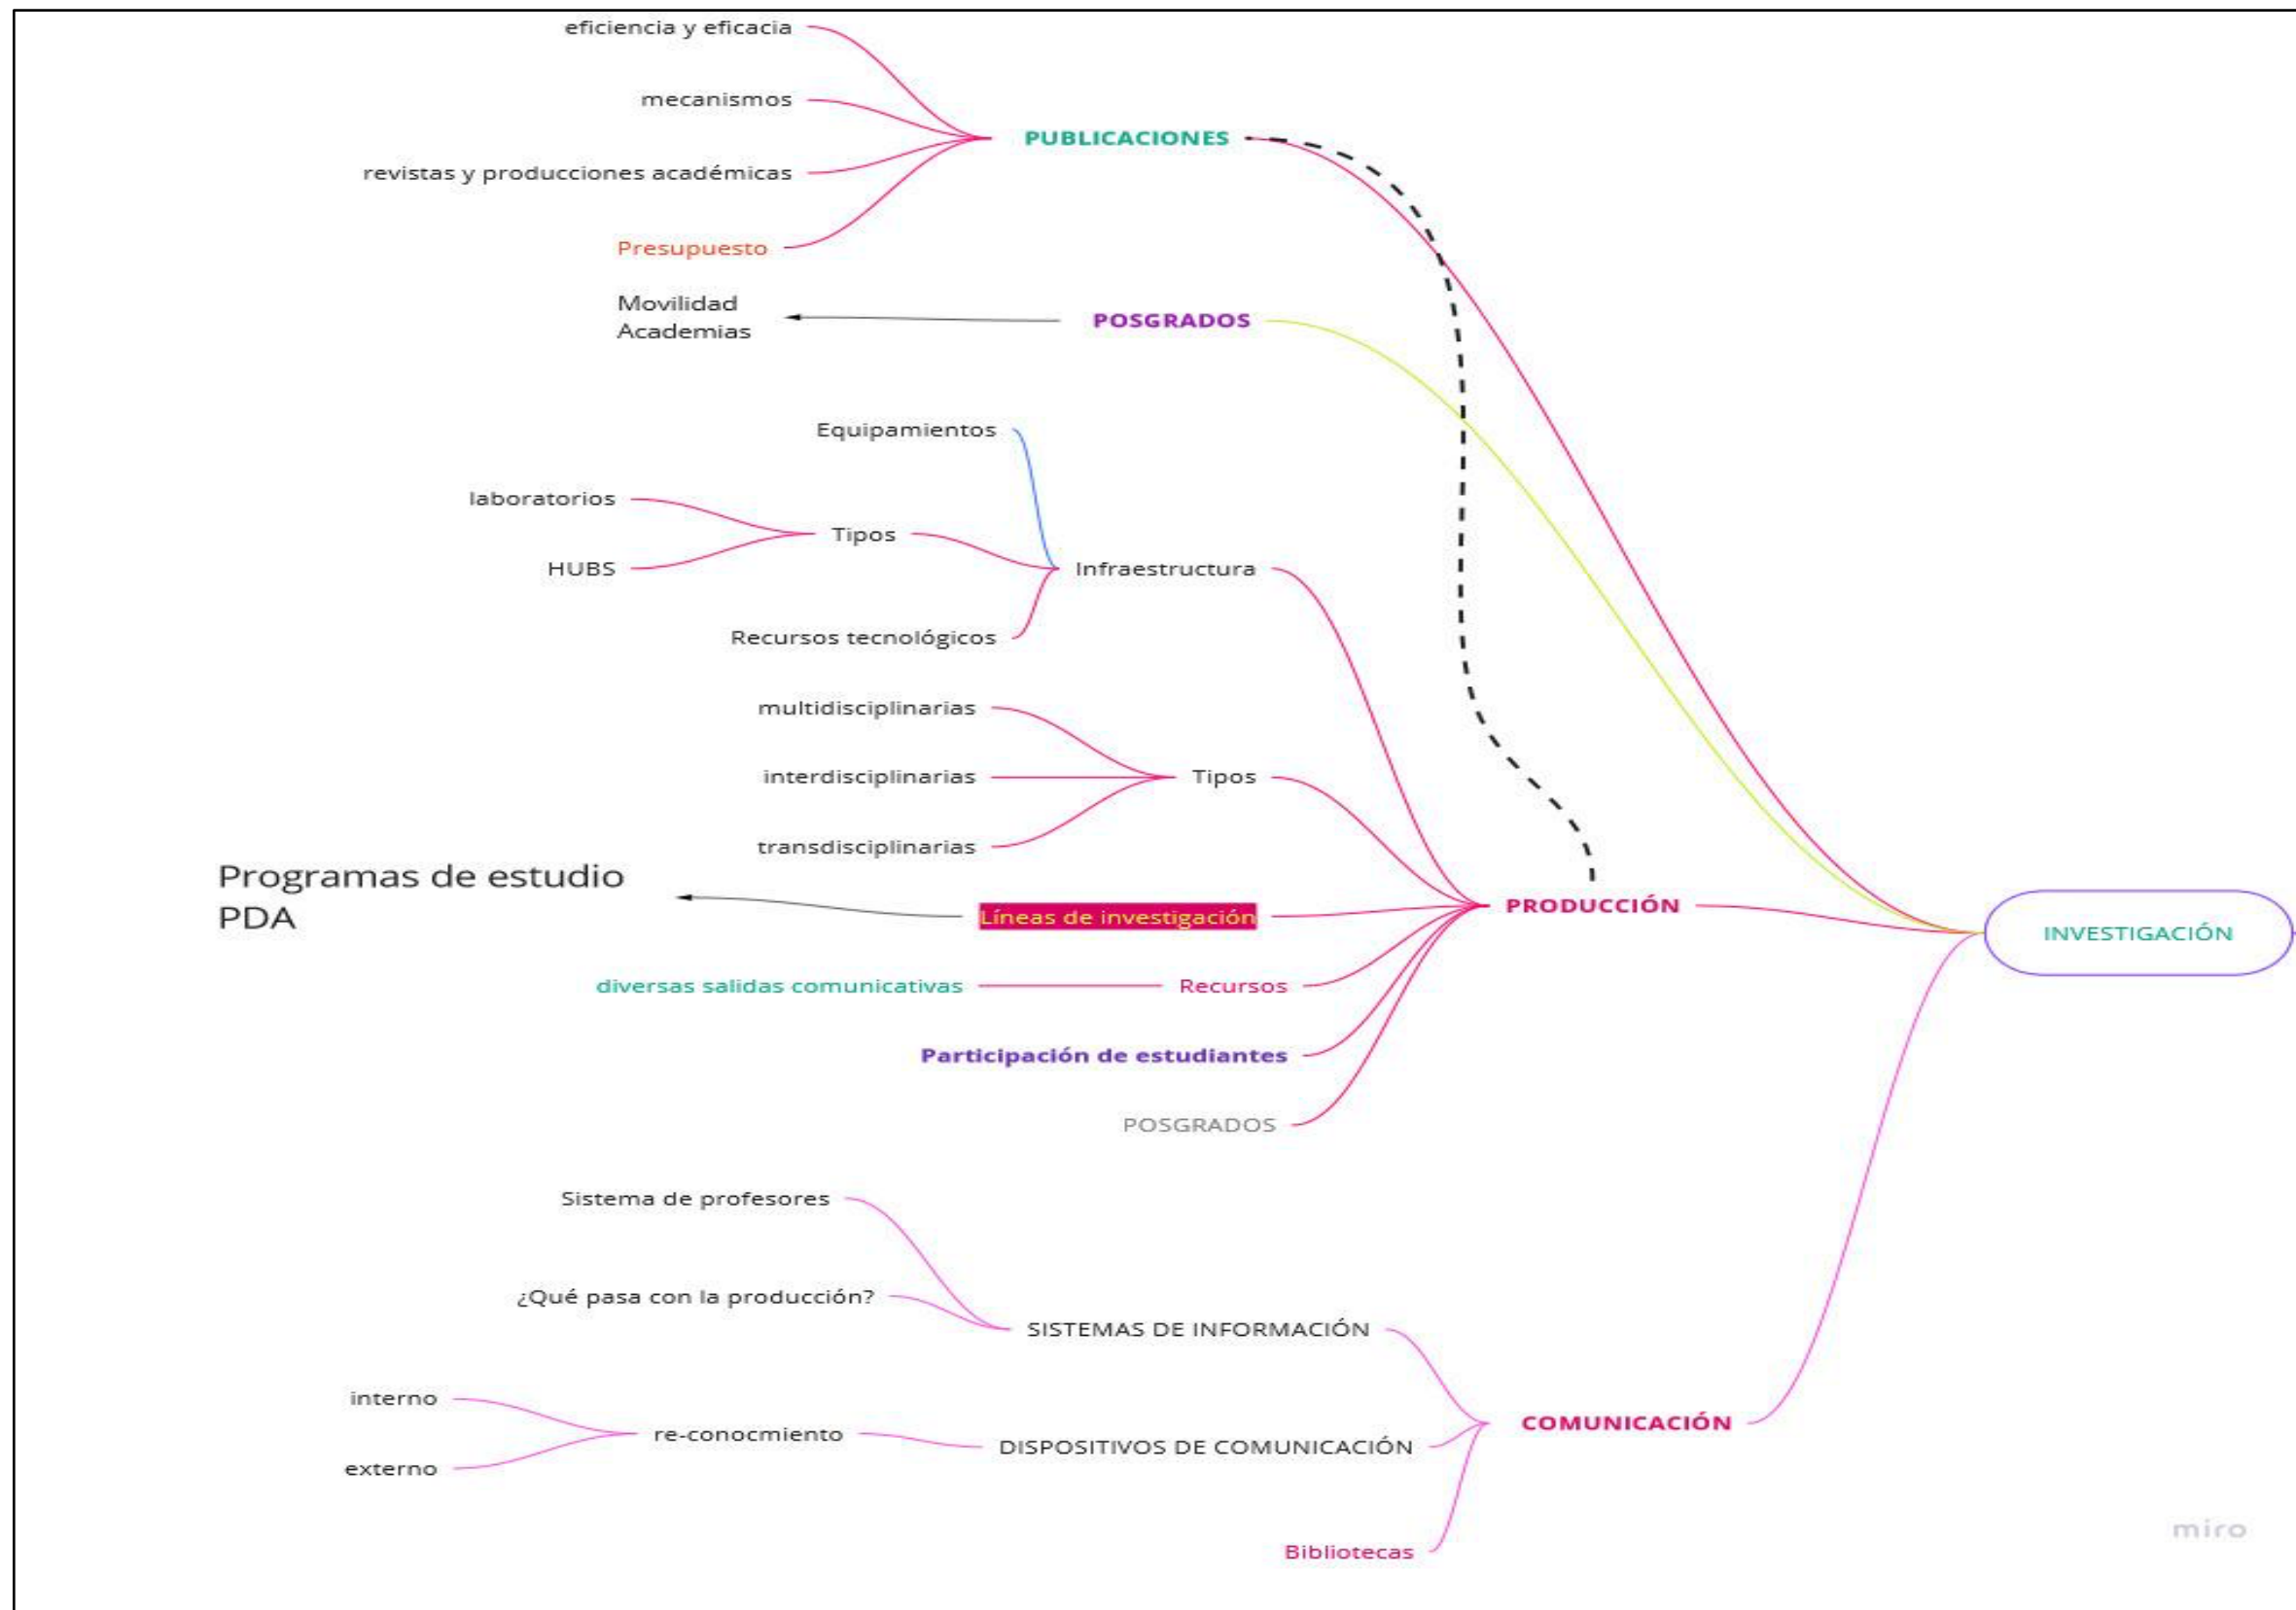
eficiencia y eficacia

mecanismos

revistas y producciones académicas

Presupuesto

PUBLICACIONES

Movilidad
Academias

POSGRADOS

Equipamientos

laboratorios

Tipos

HUBS

Infraestructura

Recursos tecnológicos

multidisciplinarias

interdisciplinarias

Tipos

transdisciplinarias

Programas de estudio
PDA

Líneas de investigación

PRODUCCIÓN

INVESTIGACIÓN

diversas salidas comunicativas

Recursos

Participación de estudiantes

POSGRADOS

Sistema de profesores

¿Qué pasa con la producción?

SISTEMAS DE INFORMACIÓN

interno

re-conocmiento

DISPOSITIVOS DE COMUNICACIÓN

COMUNICACIÓN

externo

Bibliotecas

miro